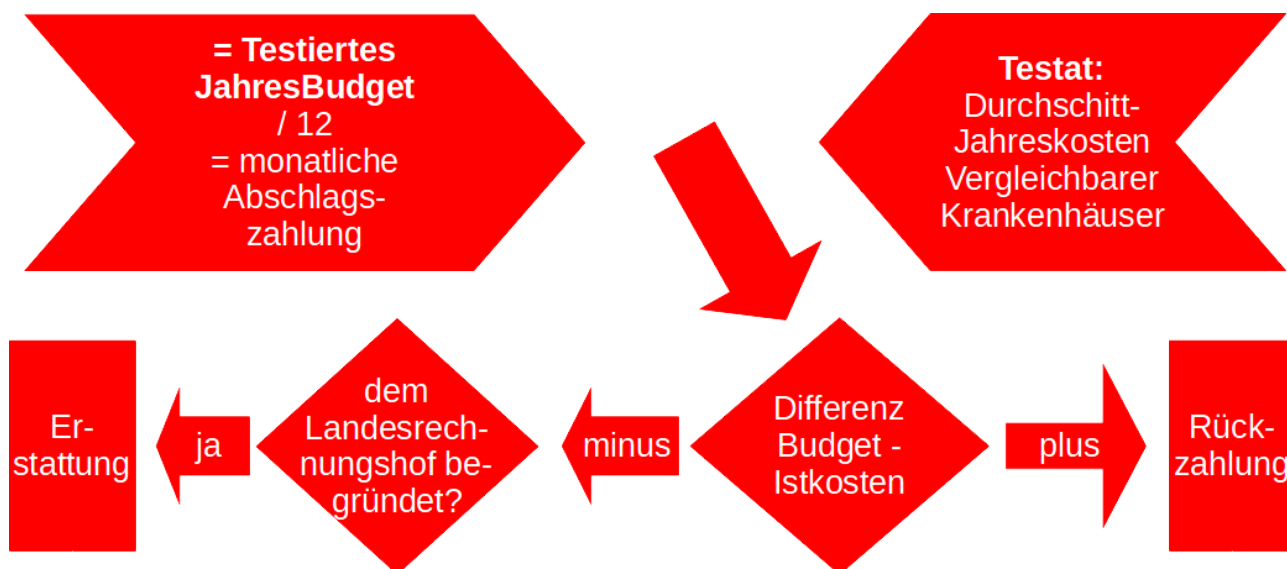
**= Testiertes JahresBudget**
/ 12
= monatliche Abschlagszahlung

**Testat:**
Durchschitt-Jahreskosten Vergleichbarer Krankenhäuser

Erstattung

ja

dem Landesrechnungshof begründet?

minus

Differenz Budget - Istkosten

plus

Rückzahlung